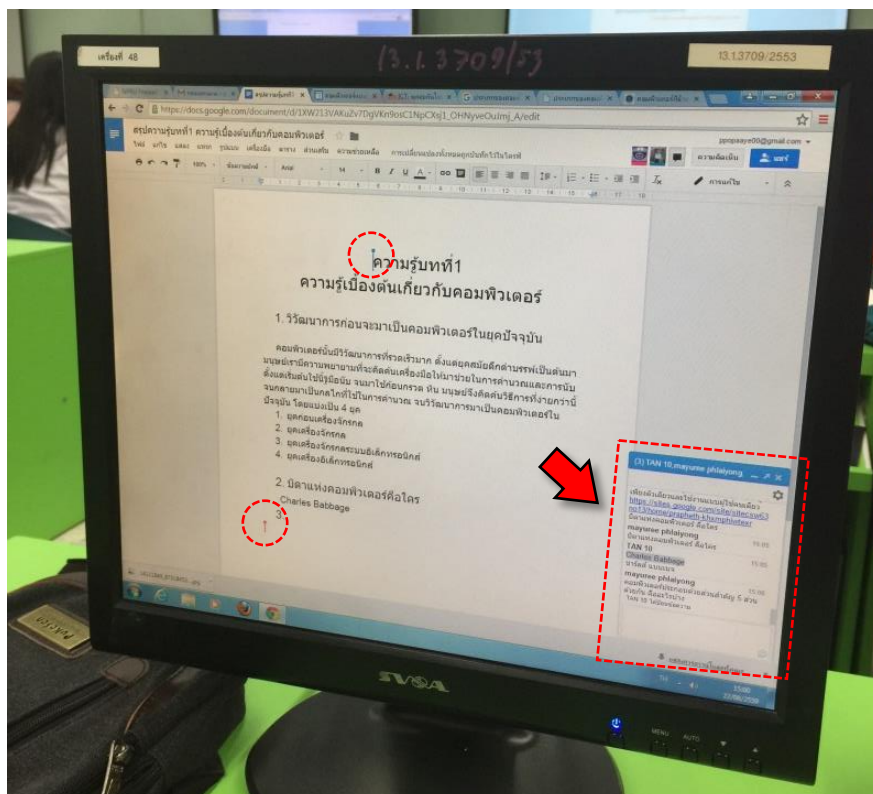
เครื่องที่ 48

13.1.3709/53

13.1.3709/2553

https://docs.google.com/document/d/1XW213VAKuZv7DgVKn9osC1NpCXsj1_OHNyveOu/mj_A/edit

สรุปความรู้บทที่1 ความรู้เบื้องต้นเกี่ยวกับคอมพิวเตอร์

ppopaaye00@gmail.com

ความคิดเห็น

แชร์

ความรู้บทที่1
ความรู้เบื้องต้นเกี่ยวกับคอมพิวเตอร์

1. วิวัฒนาการก่อนจะมาเป็นคอมพิวเตอร์ในยุคปัจจุบัน

คอมพิวเตอร์นั้นมีวิวัฒนาการที่รวดเร็วมาก ตั้งแต่ยุคสมัยดึกดำบรรพ์เป็นต้นมา มนุษย์เรามีความพยายามที่จะคิดค้นเครื่องมือให้มาช่วยในการคำนวณและการนับ ตั้งแต่เริ่มต้นใช้นิ้วมือนับ จนมาใช้ก้อนกรวด หิน มนุษย์จึงคิดค้นวิธีการที่ง่ายกว่านี้ จนกลายมาเป็นกลไกที่ใช้ในการคำนวณ จนวิวัฒนาการมาเป็นคอมพิวเตอร์ใน ปัจจุบัน โดยแบ่งเป็น 4 ยุค
1. ยุคก่อนเครื่องจักรกล
2. ยุคเครื่องจักรกล
3. ยุคเครื่องจักรกลระบบอิเล็กทรอนิกส์
4. ยุคเครื่องอิเล็กทรอนิกส์

2. บิดาแห่งคอมพิวเตอร์คือใคร
Charles Babbage
3.

(3) TAN 10,mayuree phlaiyong

เชียงต้นเดี่ยวและใช้งานแบบใช้หน้าเดียว https://sites.google.com/site/sitecsw53 no13/home/praphath-khamphleteer
มีอาหารคอมพิวเตอร์ คือใคร
mayuree phlaiyong
บิดาแห่งคอมพิวเตอร์ คือใคร
TAN 10
Charles Babbage
ชาร์ลส์ แบบเบจ
mayuree phlaiyong
คอมพิวเตอร์ประกอบด้วยส่วนสำคัญ 5 ส่วน ด้วยกัน คืออะไรบ้าง
TAN 10 ไม่มีจบคความ

15:05
15:05
15:06

SVGA

MENU AUTO